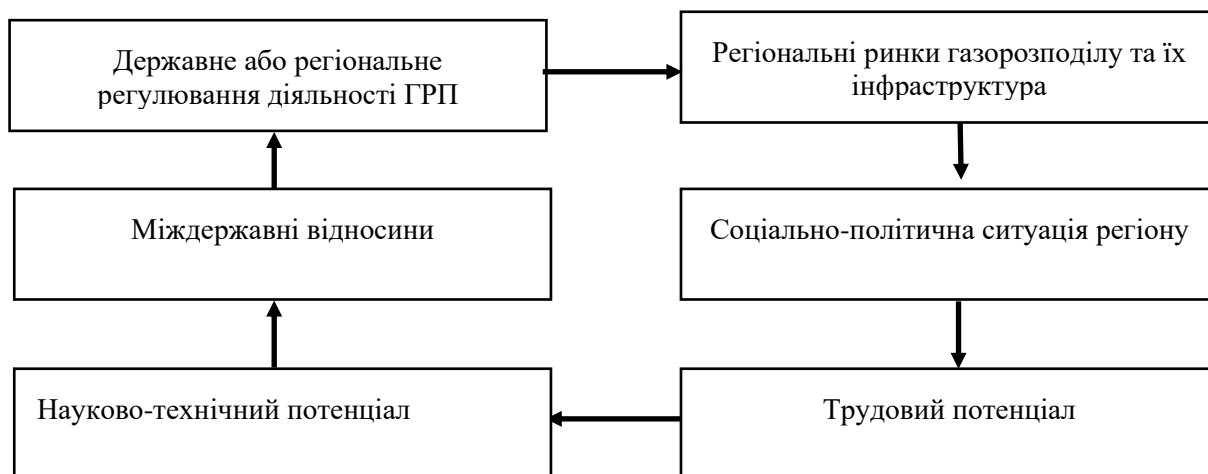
Державне або регіональне регулювання діяльності ГРП

Регіональні ринки газорозподілу та їх інфраструктура

Міждержавні відносини

Соціально-політична ситуація регіону

Науково-технічний потенціал

Трудовий потенціал